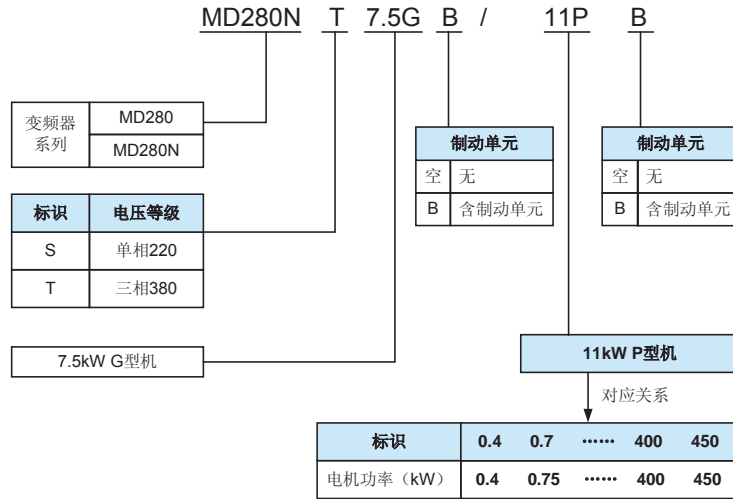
MD280N T 7.5G B / 11P B

| 变频器系列 | MD280 |
|---|---|
| | MD280N |

| 标识 | 电压等级 |
|---|---|
| S | 单相220 |
| T | 三相380 |

7.5kW G型机

| 制动单元 | |
|---|---|
| 空 | 无 |
| B | 含制动单元 |

| 制动单元 | |
|---|---|
| 空 | 无 |
| B | 含制动单元 |

11kW P型机

对应关系

| 标识 | 0.4 | 0.7 | ······ | 400 | 450 |
|---|---|---|---|---|---|
| 电机功率（kW） | 0.4 | 0.75 | ······ | 400 | 450 |